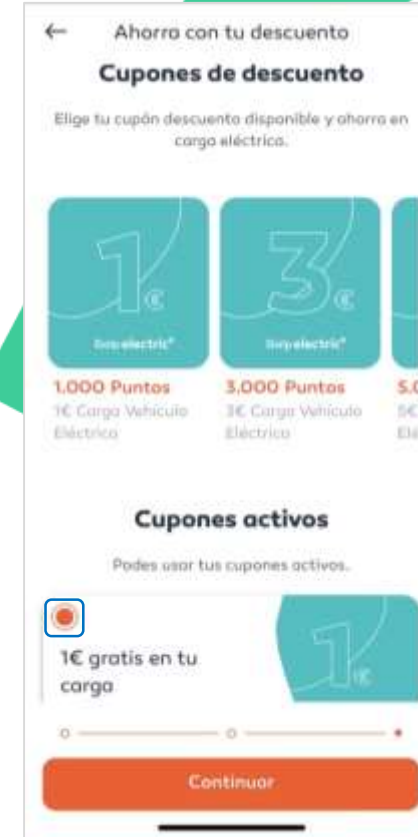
←

Ahorro con tu descuento

Cupones de descuento

Elige tu cupón descuento disponible y ahorra en carga eléctrica.

1 €
Easy electric

3 €
Easy electric

1.000 Puntos
1€ Carga Vehículo Eléctrico

3.000 Puntos
3€ Carga Vehículo Eléctrico

5.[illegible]
5€ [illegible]
Elé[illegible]

Cupones activos

Podes usar tus cupones activos.

1€ gratis en tu carga

1 €

Continuar